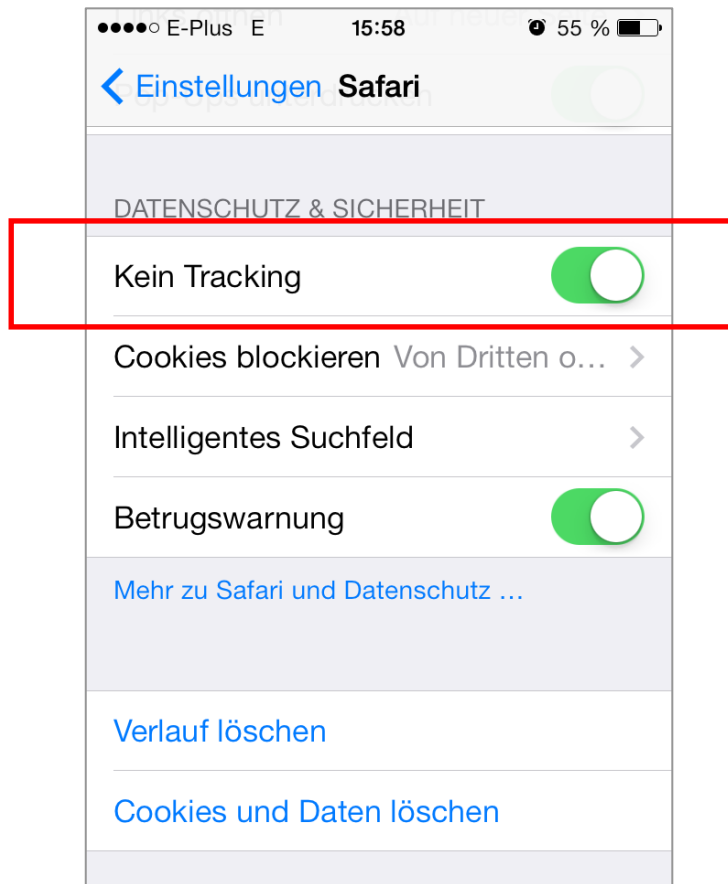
●●●●○ E-Plus E 15:58 55 %

Einstellungen Safari

DATENSCHUTZ & SICHERHEIT

Kein Tracking

Cookies blockieren Von Dritten o…

Intelligentes Suchfeld

Betrugswarnung

Mehr zu Safari und Datenschutz …

Verlauf löschen

Cookies und Daten löschen